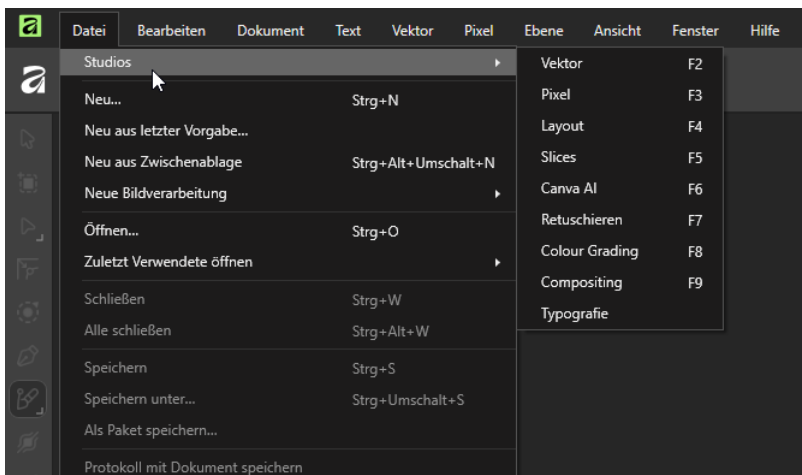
Datei Bearbeiten Dokument Text Vektor Pixel Ebene Ansicht Fenster Hilfe

Studios
Neu... Strg+N
Neu aus letzter Vorgabe...
Neu aus Zwischenablage Strg+Alt+Umschalt+N
Neue Bildverarbeitung
Öffnen... Strg+O
Zuletzt Verwendete öffnen
Schließen Strg+W
Alle schließen Strg+Alt+W
Speichern Strg+S
Speichern unter... Strg+Umschalt+S
Als Paket speichern...
Protokoll mit Dokument speichern

Vektor F2
Pixel F3
Layout F4
Slices F5
Canva AI F6
Retuschieren F7
Colour Grading F8
Compositing F9
Typografie